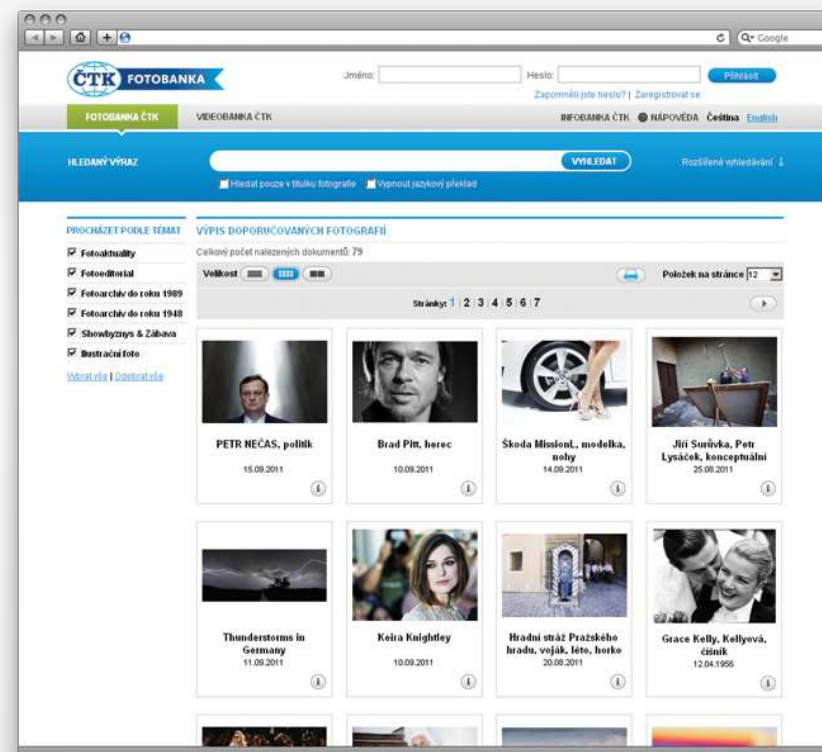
Q▾ Google

ČTK FOTOBANKA

Jméno: Heslo: Přihlásit
Zapomněli jste heslo? | Zaregistrovat se

FOTOBANKA ČTK VIDEOBANKA ČTK INFOBANKA ČTK NÁPOVĚDA Čeština English

HLEDANÝ VÝRAZ VYHLEDAT Rozšířené vyhledávání ↓
Hledat pouze v titulku fotografie Vypnout jazykový překlad

PROCHÁZET PODLE TÉMAT
Fotoaktuality
Fotoeditorial
Fotoarchiv do roku 1989
Fotoarchiv do roku 1948
Showbyznys & Zábava
Ilustrační foto
Vybrat vše | Odebrat vše

VÝPIS DOPORUČOVANÝCH FOTOGRAFIÍ
Celkový počet nalezených dokumentů: 79
Velikost
Položek na stránce 12
Stránky: 1 | 2 | 3 | 4 | 5 | 6 | 7

PETR NEČAS, politik
15.09.2011

Brad Pitt, herec
10.09.2011

Škoda MissionL, modelka, nohy
14.09.2011

Jiří Surůvka, Petr Lysáček, konceptuální
25.08.2011

Thunderstorms in Germany
11.09.2011

Keira Knightley
10.09.2011

Hradní stráž Pražského hradu, voják, léto, horko
20.08.2011

Grace Kelly, Kellyová, číšník
12.04.1956